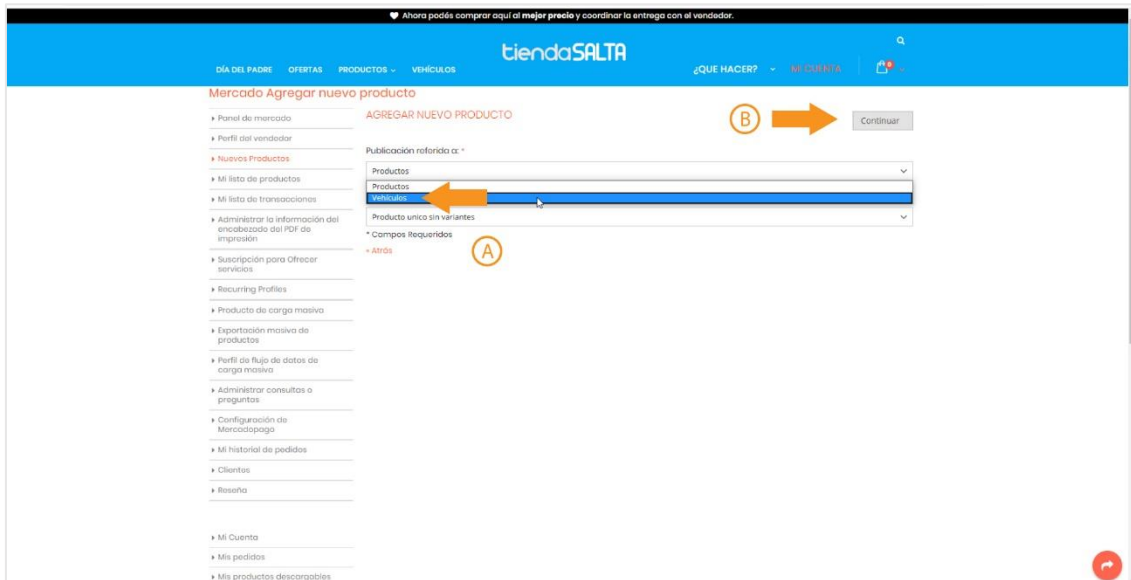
Ahora podés comprar aquí al **mejor precio** y coordinar la entrega con el vendedor.

tiendaSALTA

DÍA DEL PADRE OFERTAS PRODUCTOS VEHÍCULOS

¿QUE HACER? MI CUENTA

Mercado Agregar nuevo producto

Panel de mercado
Perfil del vendedor
Nuevos Productos
Mi lista de productos
Mi lista de transacciones
Administrar la información del encabezado del PDF de impresión
Suscripción para Ofrecer servicios
Recurring Profiles
Producto de carga masiva
Exportación masiva de productos
Perfil de flujo de datos de carga masiva
Administrar consultas o preguntas
Configuración de Mercadopago
Mi historial de pedidos
Clientes
Reseña

Mi Cuenta
Mis pedidos
Mis productos descargables

AGREGAR NUEVO PRODUCTO

B

Continuar

Publicación referida a: *

Productos

Productos
Vehículos

Producto unico sin variantes

* Campos Requeridos

« Atrás

A